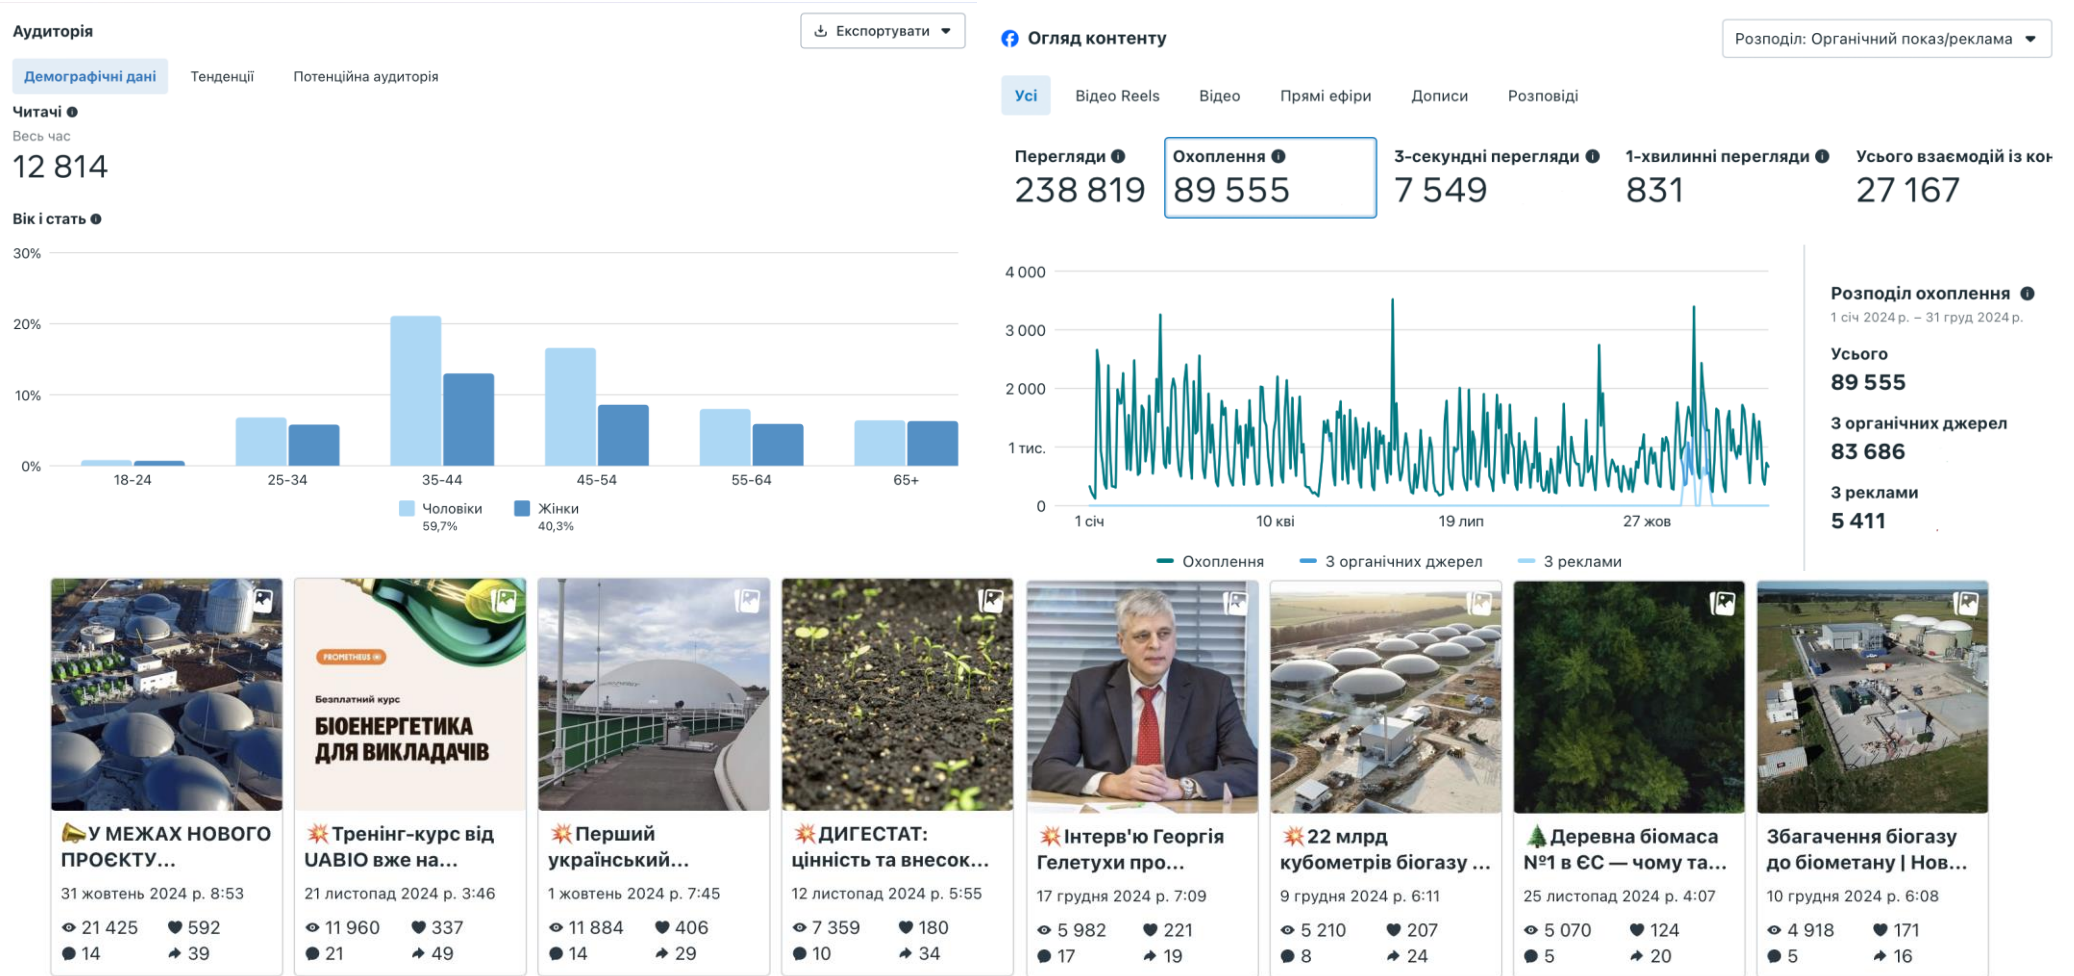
Аудиторія

Експортувати

Демографічні дані Тенденції Потенційна аудиторія

Читачі
Весь час
12 814

Вік і стать

30%
20%
10%
0%
18-24 25-34 35-44 45-54 55-64 65+

Чоловіки 59,7%
Жінки 40,3%

Огляд контенту

Розподіл: Органічний показ/реклама

Усі Відео Reels Відео Прямі ефіри Дописи Розповіді

Перегляди
238 819

Охоплення
89 555

3-секундні перегляди
7 549

1-хвилинні перегляди
831

Усього взаємодій із ко
27 167

4 000
3 000
2 000
1 тис.
0
1 січ 10 кві 19 лип 27 жов

Охоплення З органічних джерел З реклами

Розподіл охоплення
1 січ 2024 р. – 31 груд 2024 р.
Усього
89 555
З органічних джерел
83 686
З реклами
5 411

PROMETHEUS
Безплатний курс
БІОЕНЕРГЕТИКА ДЛЯ ВИКЛАДАЧІВ

У МЕЖАХ НОВОГО ПРОЄКТУ...
31 жовтень 2024 р. 8:53
21 425 592
14 39

Тренінг-курс від UABIO вже на...
21 листопад 2024 р. 3:46
11 960 337
21 49

Перший український...
1 жовтень 2024 р. 7:45
11 884 406
14 29

ДИГЕСТАТ: цінність та внесок...
12 листопад 2024 р. 5:55
7 359 180
10 34

Інтерв'ю Георгія Гелетухи про...
17 грудня 2024 р. 7:09
5 982 221
17 19

22 млрд кубометрів біогазу ...
9 грудня 2024 р. 6:11
5 210 207
8 24

Деревна біомаса №1 в ЄС — чому та...
25 листопад 2024 р. 4:07
5 070 124
5 20

Збагачення біогазу до біометану | Нов...
10 грудня 2024 р. 6:08
4 918 171
5 16